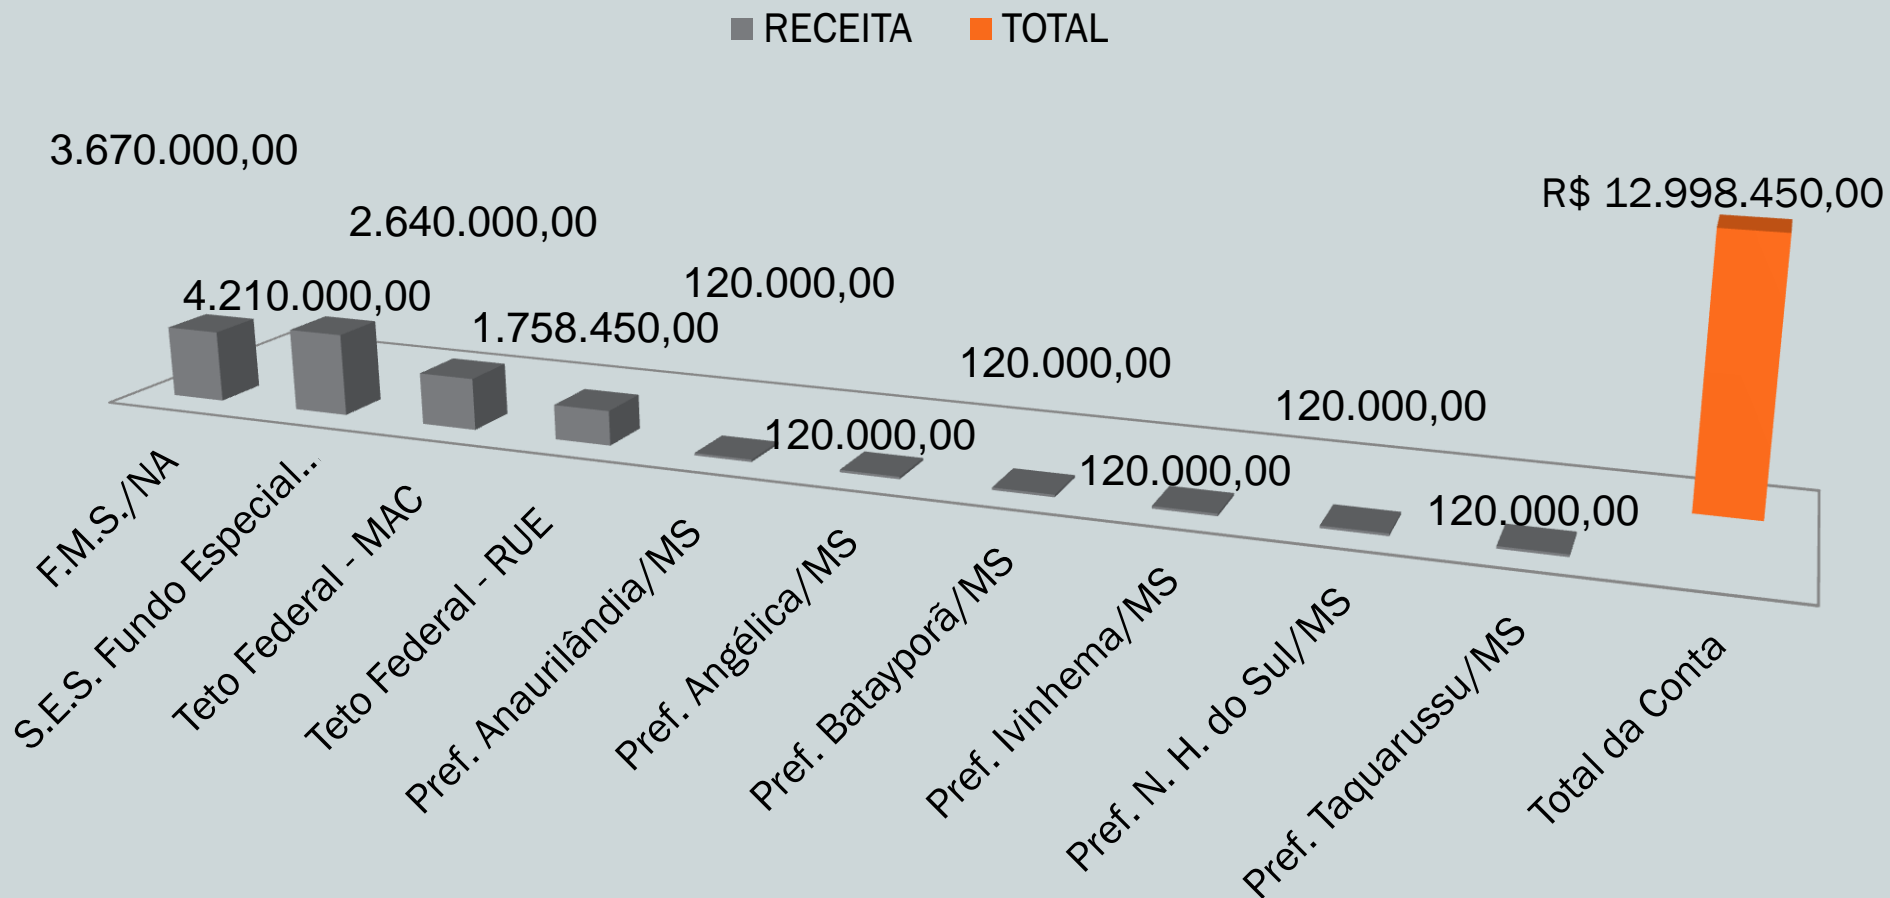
RECEITA TOTAL

3.670.000,00
4.210.000,00
2.640.000,00
1.758.450,00
120.000,00
120.000,00
120.000,00
120.000,00
120.000,00
120.000,00
R$ 12.998.450,00

F.M.S./NA
S.E.S. Fundo Especial...
Teto Federal - MAC
Teto Federal - RUE
Pref. Anaurilândia/MS
Pref. Angélica/MS
Pref. Bataypora/MS
Pref. Ivinhema/MS
Pref. N. H. do Sul/MS
Pref. Taquarussu/MS
Total da Conta